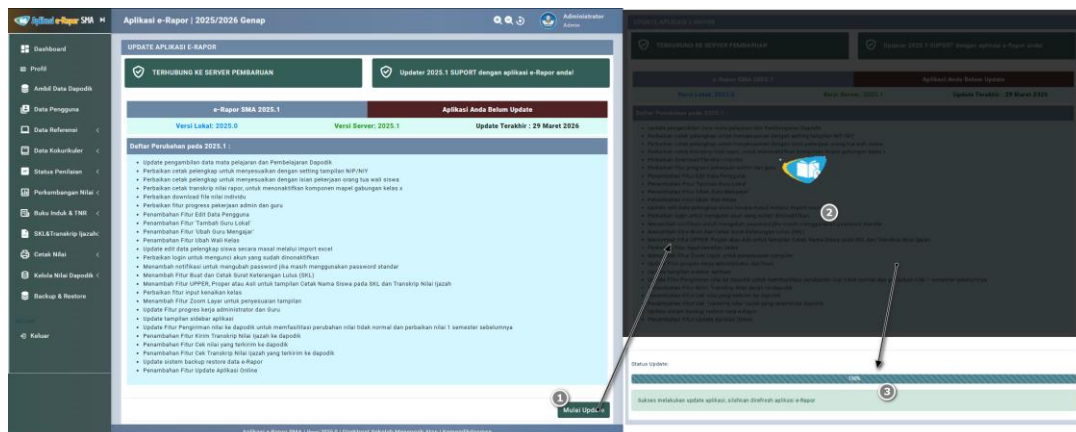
Aplikasi e-Rapor SMA

Aplikasi e-Rapor | 2025/2026 Genap

Administrator
Admin

Dashboard
Profil
Ambil Data Dapodik
Data Pengguna
Data Referensi
Data Kokurikuler
Status Penilaian
Perkembangan Nilai
Buku Induk & TNR
SKL&Transkrip Ijazah
Cetak Nilai
Kelola Nilai Dapodik
Backup & Restore
Keluar

UPDATE APLIKASI E-RAPOR

TERHUBUNG KE SERVER PEMBARUAN

Updater 2025.1 SUPORT dengan aplikasi e-Rapor anda!

| e-Rapor SMA 2025.1 | Aplikasi Anda Belum Update |
|---|---|
| Versi Lokal: 2025.0 | Versi Server: 2025.1 | Update Terakhir : 29 Maret 2026 |

Daftar Perubahan pada 2025.1 :

- Update pengambilan data mata pelajaran dan Pembelajaran Dapodik
- Perbaikan cetak pelengkap untuk menyesuaikan dengan setting tampilan NIP/NIY
- Perbaikan cetak pelengkap untuk menyesuaikan dengan isian pekerjaan orang tua wali siswa
- Perbaikan cetak transkrip nilai rapor, untuk menonaktifkan komponen mapel gabungan kelas x
- Perbaikan download file nilai individu
- Perbaikan fitur progress pekerjaan admin dan guru
- Penambahan Fitur Edit Data Pengguna
- Penambahan Fitur 'Tambah Guru Lokal'
- Penambahan Fitur 'Ubah Guru Mengajar'
- Penambahan Fitur Ubah Wali Kelas
- Penambahan update edit data pelengkap siswa secara masal melalui import excel
- Perbaikan login untuk mengunci akun yang sudah dinonaktifkan
- Menambah notifikasi untuk mengubah password jika masih menggunakan password standar
- Menambah Fitur Buat dan Cetak Surat Keterangan Lulus (SKL)
- Menambah Fitur UPPER, Proper atau Asli untuk tampilan Cetak Nama Siswa pada SKL dan Transkrip Nilai Ijazah
- Perbaikan fitur input kenaikan kelas
- Menambah Fitur Zoom Layar untuk penyesuaian tampilan
- Update Fitur progres kerja administrator dan Guru
- Update tampilan sidebar aplikasi
- Update Fitur Pengiriman nilai ke dapodik untuk memfasilitasi perubahan nilai tidak normal dan perbaikan nilai 1 semester sebelumnya
- Penambahan Fitur Kirim Transkrip Nilai Ijazah ke Dapodik
- Penambahan Fitur Cek nilai yang terkirim ke dapodik
- Penambahan Fitur Cek Transkrip Nilai Ijazah yang terkirim ke dapodik
- Update sistem backup restore data e-Rapor
- Penambahan Fitur Update Aplikasi Online

1
Mulai Update

2

Status Update:

100%

3

Sukses melakukan update aplikasi, silahkan direfresh aplikasi e-Rapor